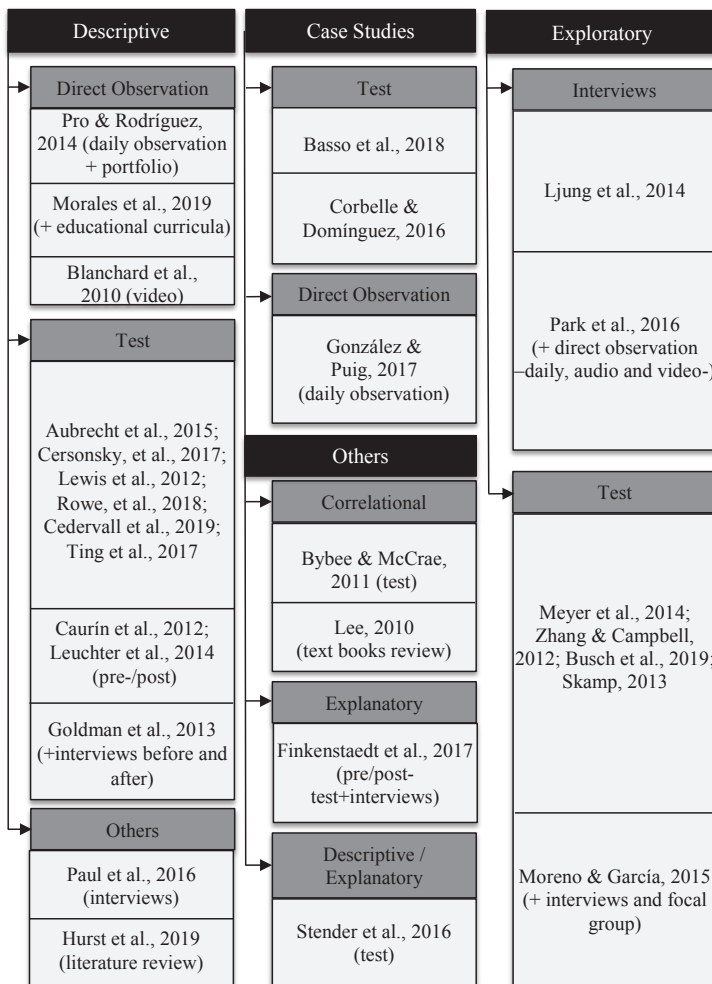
Descriptive

Direct Observation

Pro & Rodríguez, 2014 (daily observation + portfolio)

Morales et al., 2019 (+ educational curricula)

Blanchard et al., 2010 (video)

Test

Aubrecht et al., 2015; Cersonsky, et al., 2017; Lewis et al., 2012; Rowe, et al., 2018; Cedervall et al., 2019; Ting et al., 2017

Caurín et al., 2012; Leuchter et al., 2014 (pre-/post)

Goldman et al., 2013 (+interviews before and after)

Others

Paul et al., 2016 (interviews)

Hurst et al., 2019 (literature review)

Case Studies

Test

Basso et al., 2018

Corbelle & Domínguez, 2016

Direct Observation

González & Puig, 2017 (daily observation)

Others

Correlational

Bybee & McCrae, 2011 (test)

Lee, 2010 (text books review)

Explanatory

Finkenstaedt et al., 2017 (pre/post-test+interviews)

Descriptive / Explanatory

Stender et al., 2016 (test)

Exploratory

Interviews

Ljung et al., 2014

Park et al., 2016 (+ direct observation –daily, audio and video-)

Test

Meyer et al., 2014; Zhang & Campbell, 2012; Busch et al., 2019; Skamp, 2013

Moreno & García, 2015 (+ interviews and focal group)